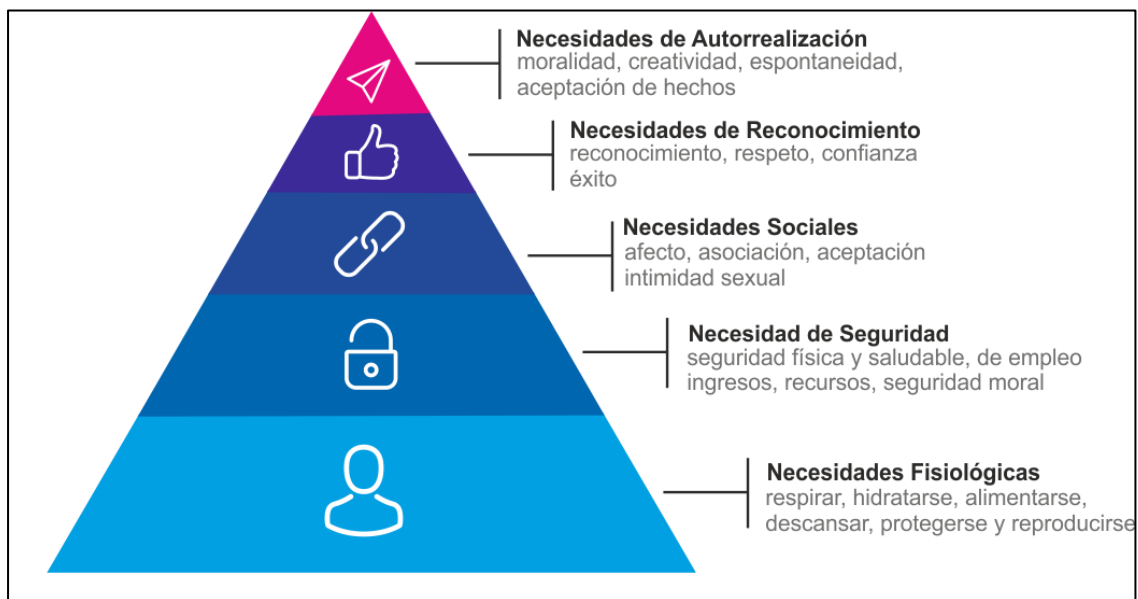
Necesidades de Autorrealización
moralidad, creatividad, espontaneidad, aceptación de hechos

Necesidades de Reconocimiento
reconocimiento, respeto, confianza éxito

Necesidades Sociales
afecto, asociación, aceptación intimidad sexual

Necesidad de Seguridad
seguridad física y saludable, de empleo ingresos, recursos, seguridad moral

Necesidades Fisiológicas
respirar, hidratarse, alimentarse, descansar, protegerse y reproducirse